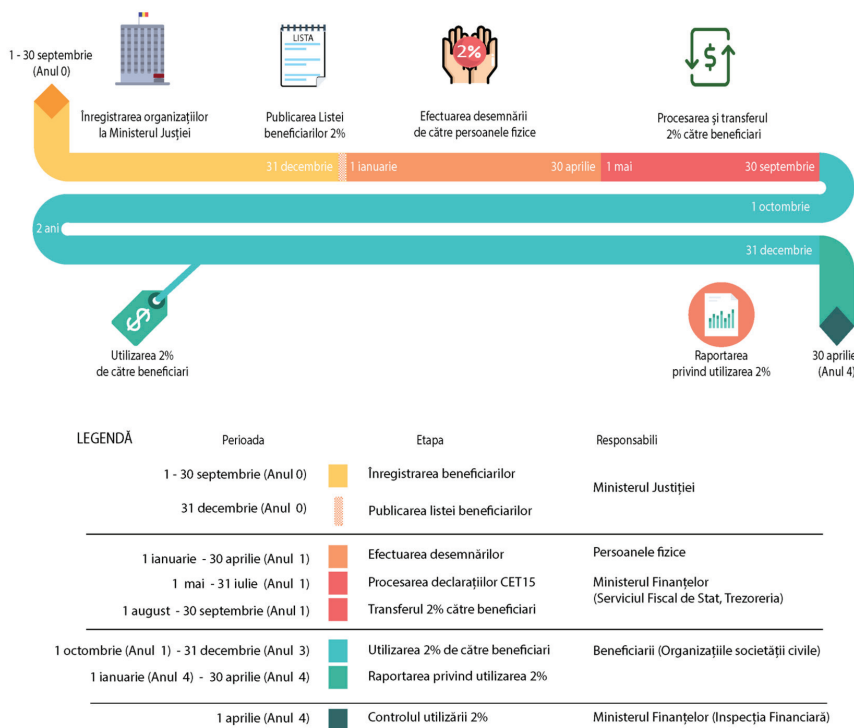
1 - 30 septembrie (Anul 0)

Înregistrarea organizațiilor la Ministerul Justiției

LISTA

Publicarea Listei beneficiarilor 2%

2%

Efectuarea desemnării de către persoanele fizice

Procesarea și transferul 2% către beneficiari

31 decembrie | 1 ianuarie | 30 aprilie | 1 mai | 30 septembrie

1 octombrie

2 ani

31 decembrie

Utilizarea 2% de către beneficiari

Raportarea privind utilizarea 2%

30 aprilie (Anul 4)

| LEGENDĂ | Perioada | Etapa | Responsabili |
|---|---|---|---|
| | 1 - 30 septembrie (Anul 0) | Înregistrarea beneficiarilor | Ministerul Justiției |
| | 31 decembrie (Anul 0) | Publicarea listei beneficiarilor | |
| | 1 ianuarie - 30 aprilie (Anul 1) | Efectuarea desemnărilor | Persoanele fizice |
| | 1 mai - 31 iulie (Anul 1) | Procesarea declarațiilor CET15 | Ministerul Finanțelor (Serviciul Fiscal de Stat, Trezoreria) |
| | 1 august - 30 septembrie (Anul 1) | Transferul 2% către beneficiari | |
| | 1 octombrie (Anul 1) - 31 decembrie (Anul 3) | Utilizarea 2% de către beneficiari | Beneficiarii (Organizațiile societății civile) |
| | 1 ianuarie (Anul 4) - 30 aprilie (Anul 4) | Raportarea privind utilizarea 2% | |
| | 1 aprilie (Anul 4) | Controlul utilizării 2% | Ministerul Finanțelor (Inspecția Financiară) |